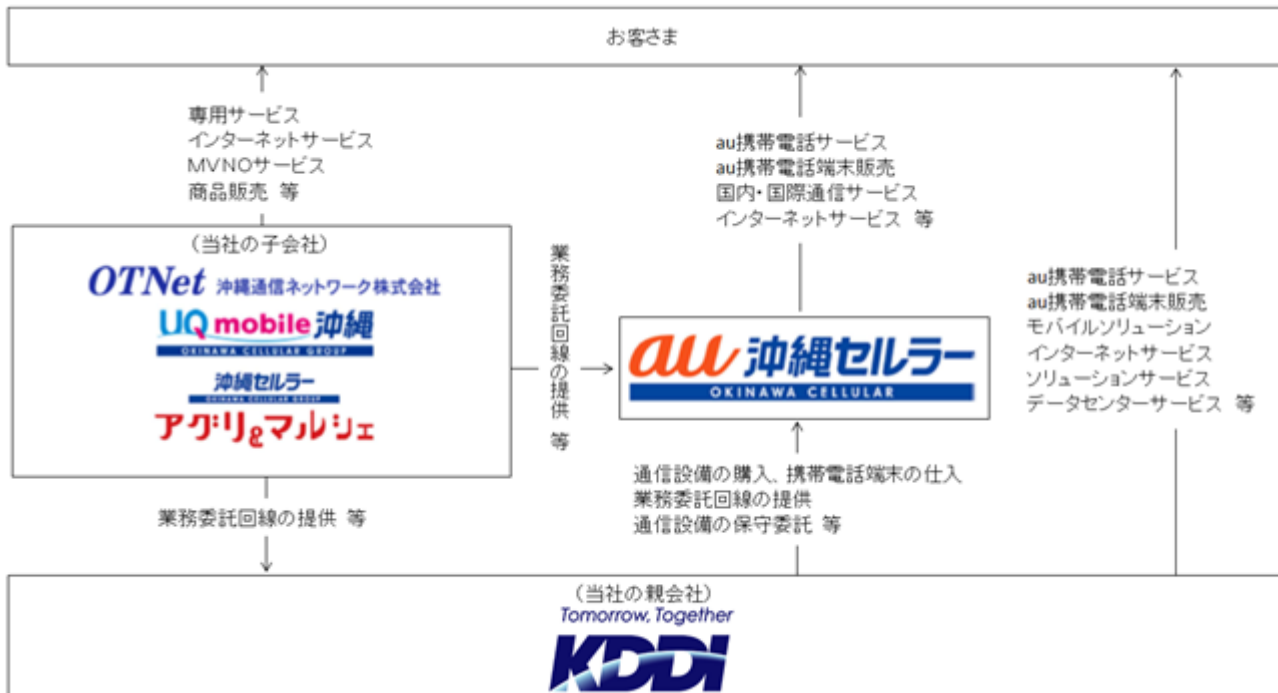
お客さま

専用サービス
インターネットサービス
MVNOサービス
商品販売 等

au携帯電話サービス
au携帯電話端末販売
国内・国際通信サービス
インターネットサービス 等

（当社の子会社）
OTNet 沖縄通信ネットワーク株式会社
UQ mobile 沖縄
OKINAWA CELLULAR GROUP
沖縄セルラー
OKINAWA CELLULAR GROUP
アグリ&マルシェ

業務委託回線の提供 等

au 沖縄セルラー
OKINAWA CELLULAR

au携帯電話サービス
au携帯電話端末販売
モバイルソリューション
インターネットサービス
ソリューションサービス
データセンターサービス 等

業務委託回線の提供 等

通信設備の購入、携帯電話端末の仕入
業務委託回線の提供
通信設備の保守委託 等

（当社の親会社）
Tomorrow, Together
KDDI